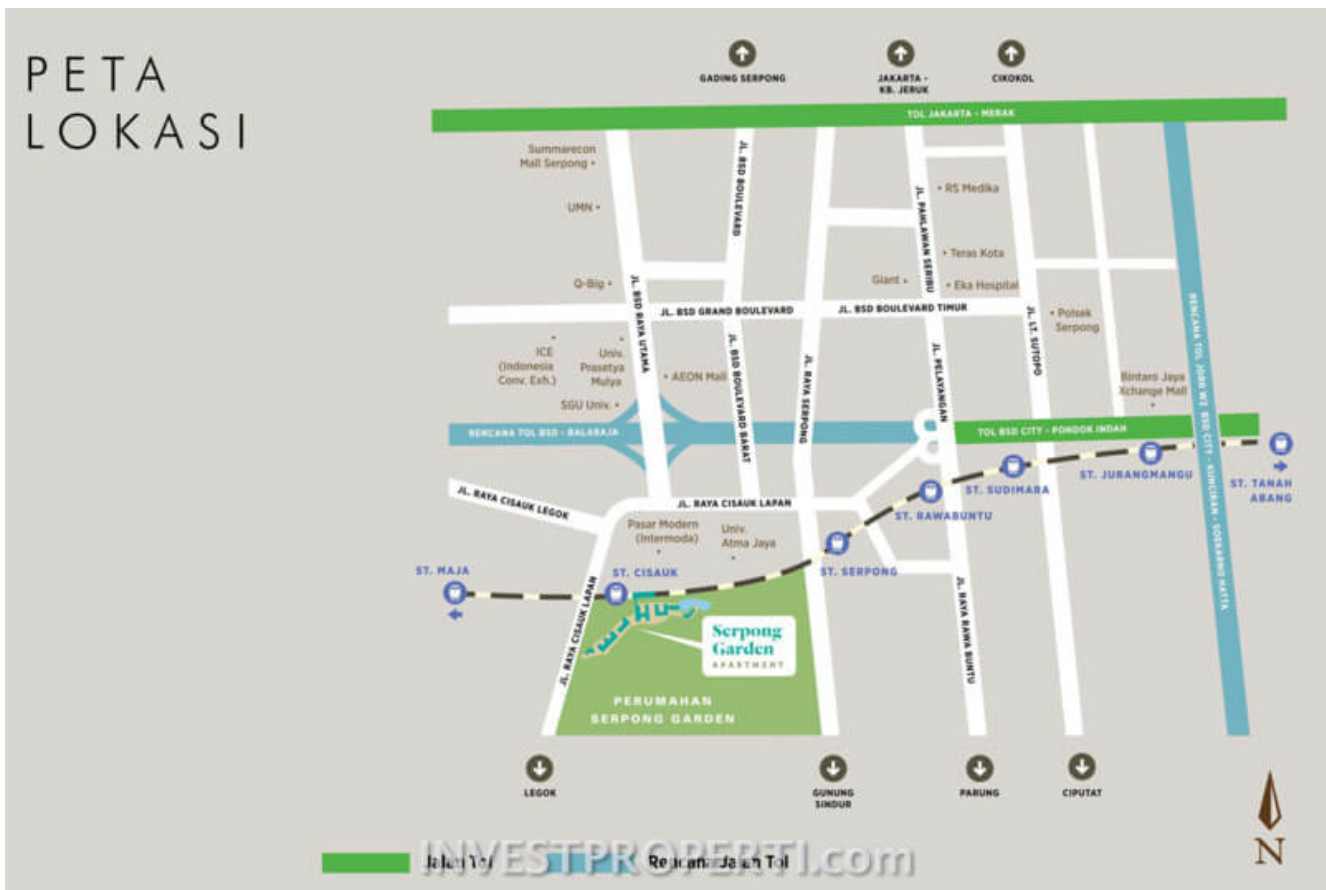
PETA
LOKASI

GADING SERPONG
JAKARTA - KB. JERUK
CIKOKOL

TOL JAKARTA - MERAK

Summarecon Mall Serpong
UMN
Q-Big
ICE (Indonesia Conv. Exh.)
Univ. Prasetya Mulya
SGU Univ.
AEON Mall
RS Medika
Teras Kota
Giant
Eka Hospital
Polsek Serpong
Bintaro Jaya Xchange Mall

JL. BSD BOULEVARD
JL. PAHLAWAN SERIBU
JL. BSD RAYA UTAMA
JL. BSD GRAND BOULEVARD
JL. BSD BOULEVARD TIMUR
JL. BSD BOULEVARD BARAT
JL. RAYA SERPONG
JL. PELAYANGAN
JL. LT. SUTOPO
RENCANA TOL JORR W2 BSD CITY - KUNCIRAN - SOEKARNO HATTA

RENCANA TOL BSD - BALARAJA
TOL BSD CITY - PONDOK INDAH

JL. RAYA CISAUK LEGOK
JL. RAYA CISAUK LAPAN
Pasar Modern (Intermoda)
Univ. Atma Jaya

ST. MAJA
ST. CISAUK
ST. SERPONG
ST. RAWABUNTU
ST. SUDIMARA
ST. JURANGMANGU
ST. TANAH ABANG

JL. RAYA CISAUK LAPAN
JL. RAYA RAWA BUNTU

Serpong Garden
APARTMENT

PERUMAHAN SERPONG GARDEN

LEGOK
GUNUNG SINDUR
PARUNG
CIPUTAT

N

Jalan Tol
Rencana Jalan Tol

INVESTPROPERTI.com